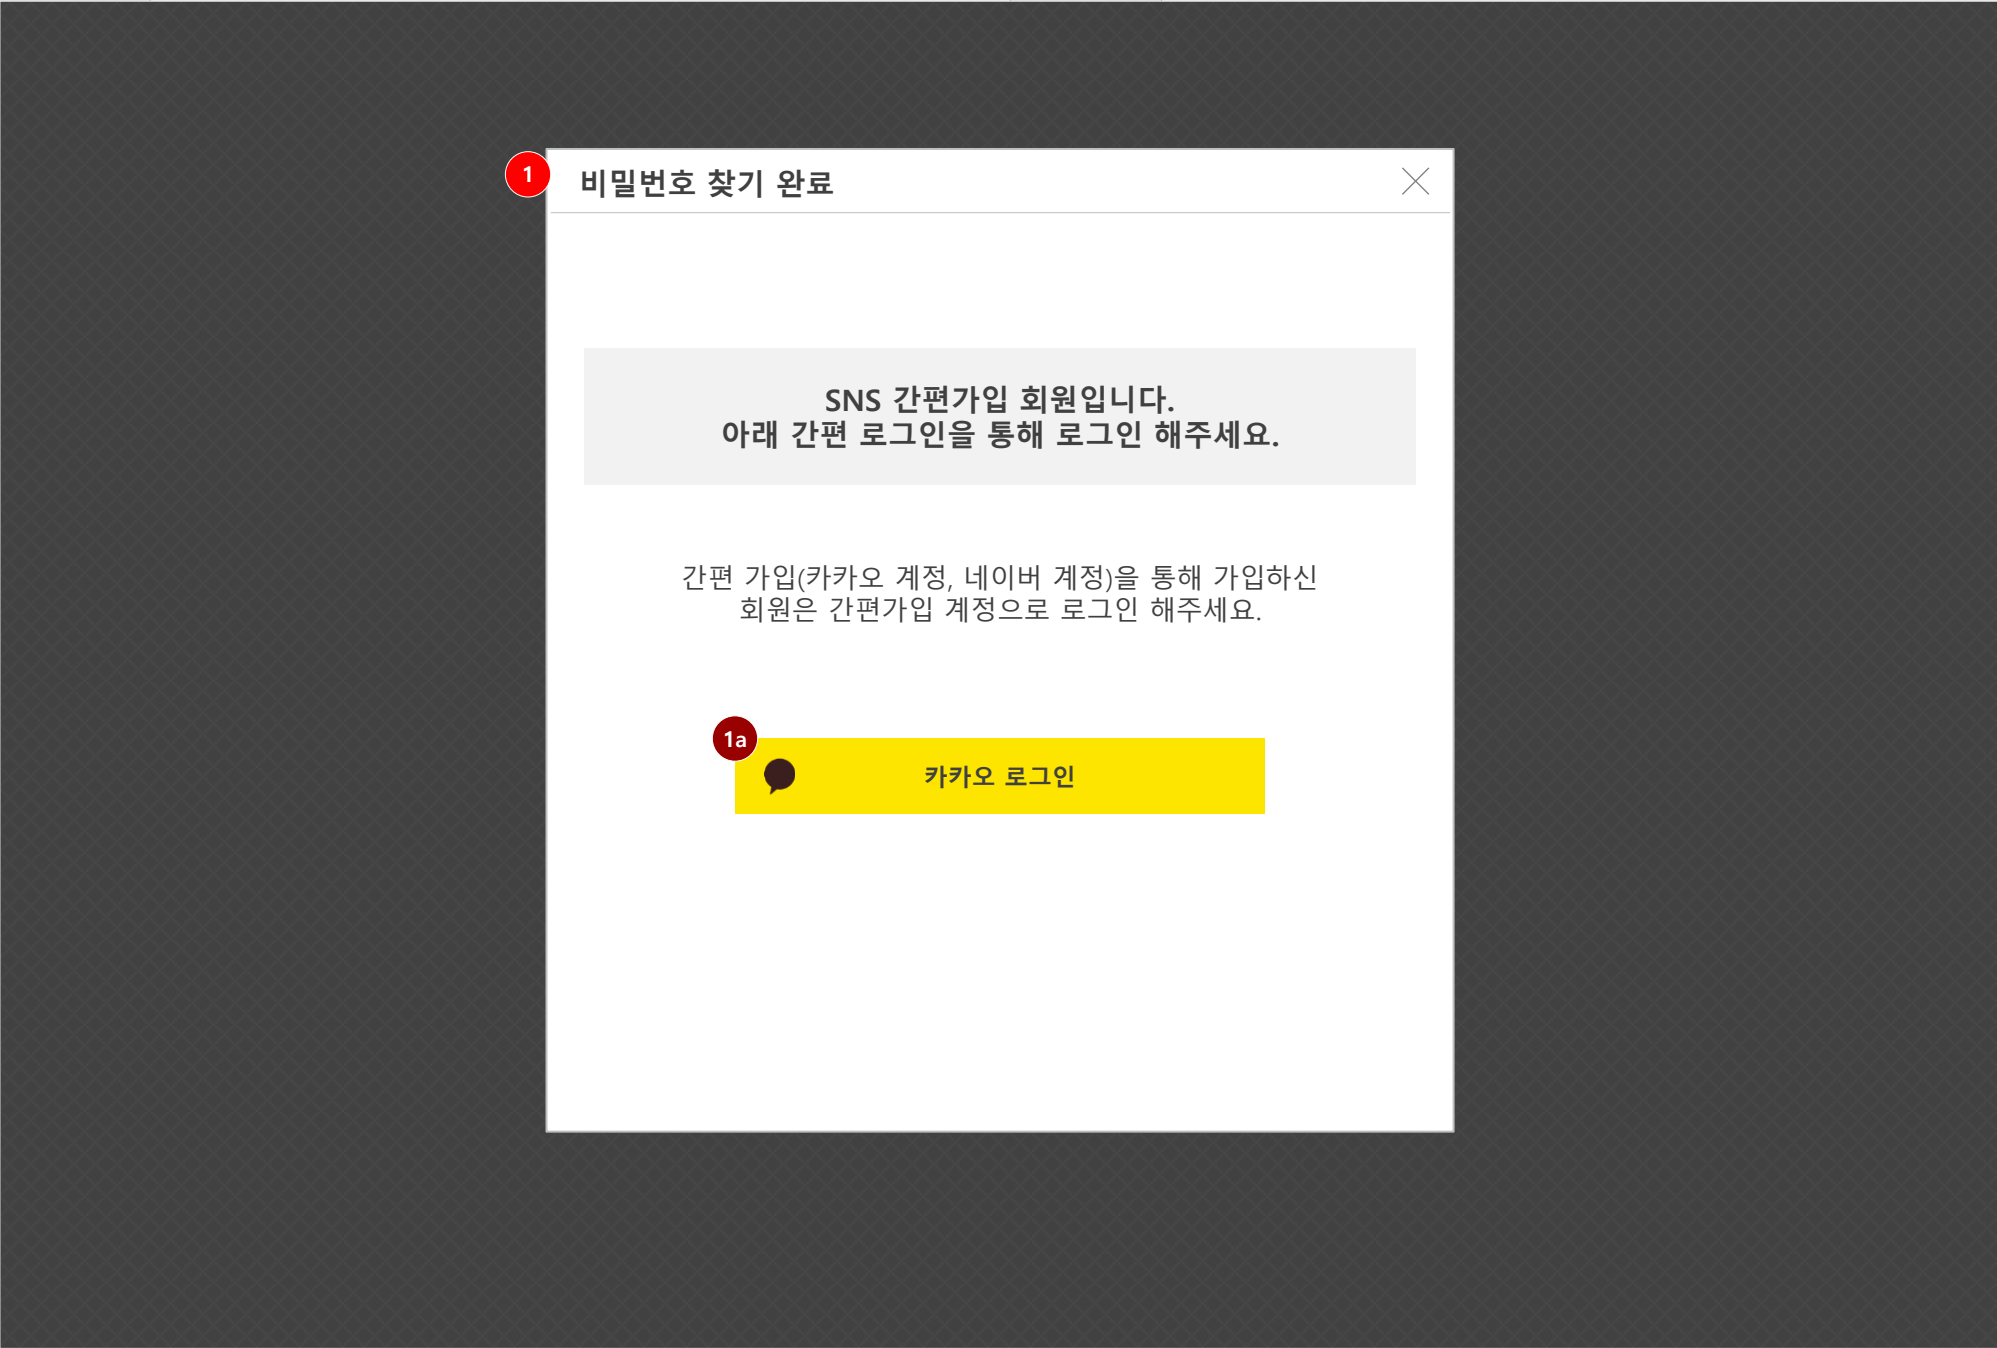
1

비밀번호 찾기 완료

SNS 간편가입 회원입니다.
아래 간편 로그인을 통해 로그인 해주세요.

간편 가입(카카오 계정, 네이버 계정)을 통해 가입하신 회원은 간편가입 계정으로 로그인 해주세요.

1a

카카오 로그인